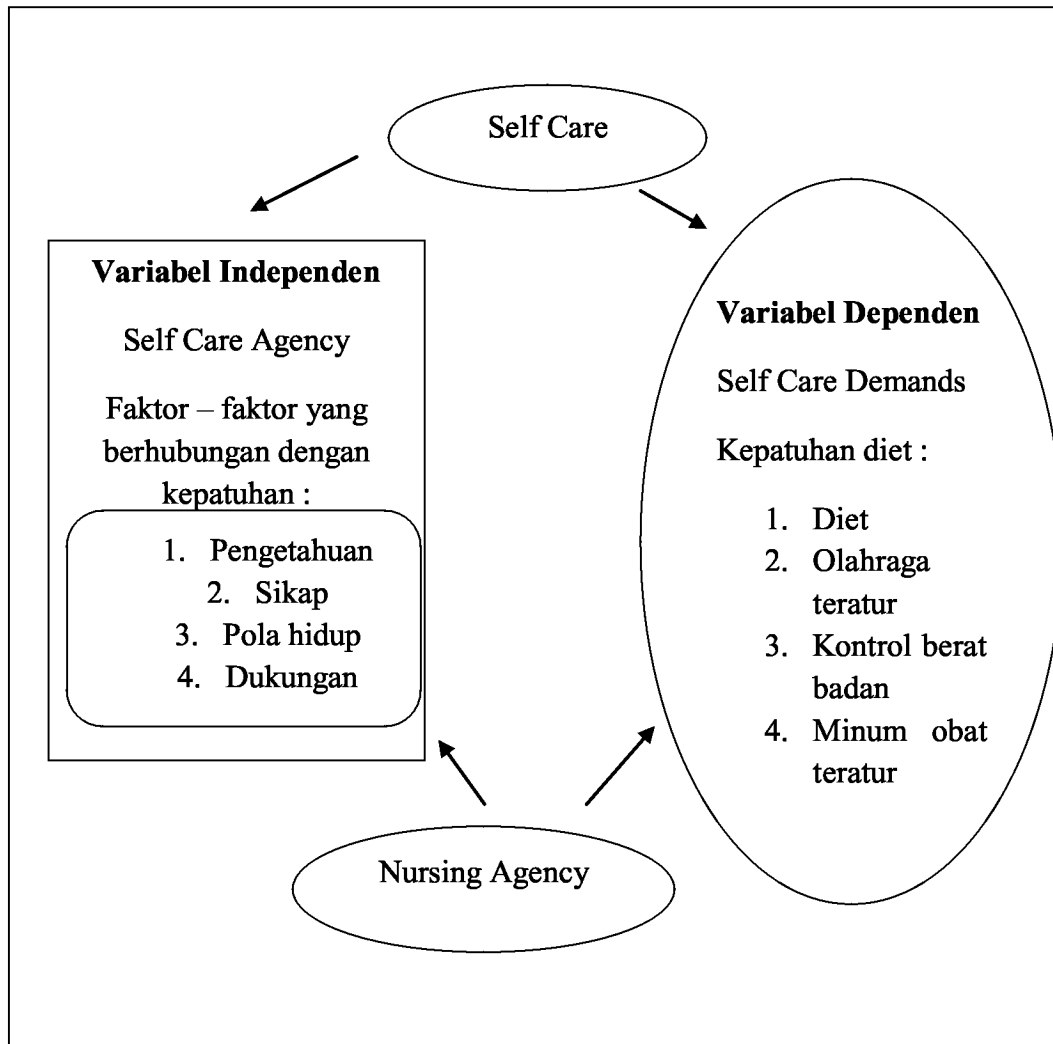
Self Care

Variabel Independen

Self Care Agency

Faktor – faktor yang berhubungan dengan kepatuhan :

1. Pengetahuan
2. Sikap
3. Pola hidup
4. Dukungan

Variabel Dependen

Self Care Demands

Kepatuhan diet :

1. Diet
2. Olahraga teratur
3. Kontrol berat badan
4. Minum obat teratur

Nursing Agency